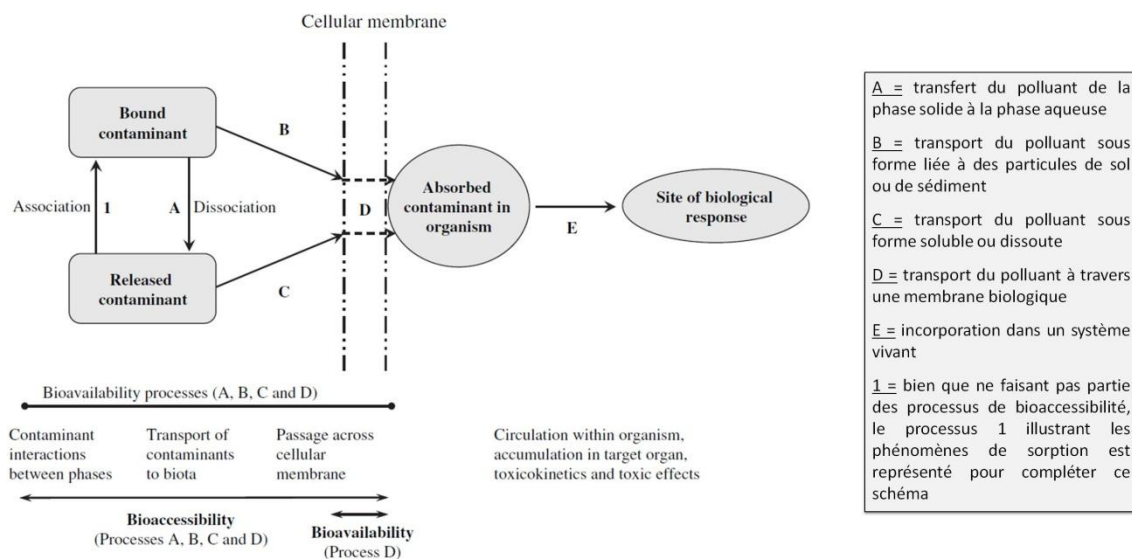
Cellular membrane

Bound contaminant

B

Association 1

A Dissociation

D

Absorbed contaminant in organism

E

Site of biological response

Released contaminant

C

Bioavailability processes (A, B, C and D)

Contaminant interactions between phases

Transport of contaminants to biota

Passage across cellular membrane

Circulation within organism, accumulation in target organ, toxicokinetics and toxic effects

Bioaccessibility (Processes A, B, C and D)

Bioavailability (Process D)

A = transfert du polluant de la phase solide à la phase aqueuse

B = transport du polluant sous forme liée à des particules de sol ou de sédiment

C = transport du polluant sous forme soluble ou dissoute

D = transport du polluant à travers une membrane biologique

E = incorporation dans un système vivant

1 = bien que ne faisant pas partie des processus de bioaccessibilité, le processus 1 illustrant les phénomènes de sorption est représenté pour compléter ce schéma